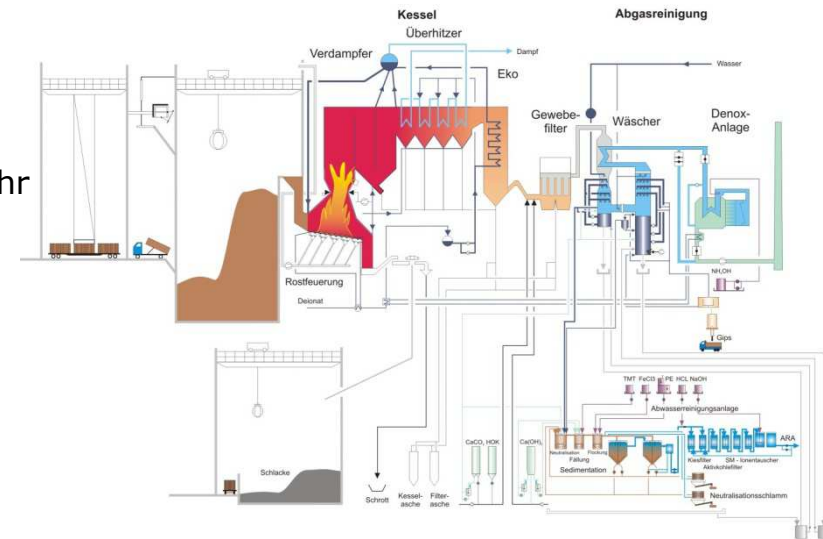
hr

Kessel

Abgasreinigung

Überhitzer

Verdampfer

Dampf

Wasser

Eko

Gewebefilter

Wäscher

Denox-Anlage

Rostfeuerung

Deionat

$NH_4OH$

Gips

TMT $FeCl_3$ PE HCL NaOH

Abwasserreinigungsanlage

Neutralisation Fällung Flockung

Sedimentation

Kiesfilter Aktivkohlefilter

SM - Ionentauscher

ARA

Neutralisationsschlamm

$CaCO_3$ HOK

$Ca(OH)_2$

Schlacke

Schrott

Kesselasche

Filterasche